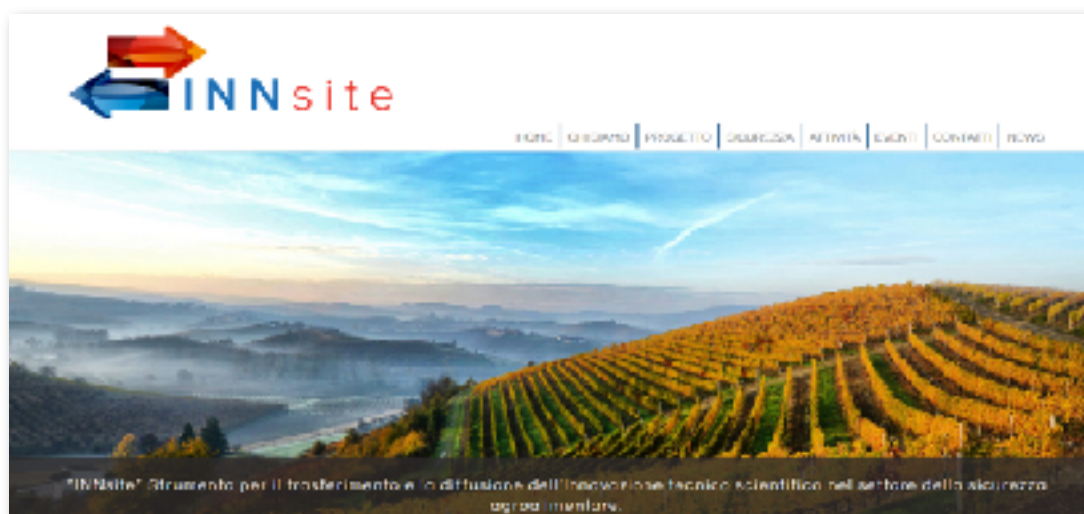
INNsite

HOME | CHI SIAMO | PROGETTO | SICUREZZA | ATTIVITÀ | EVENTI | CONTATTI | NEWS

"INNsite" Strumento per il trasferimento e la diffusione dell'innovazione tecnico scientifica nel settore della sicurezza agroalimentare.